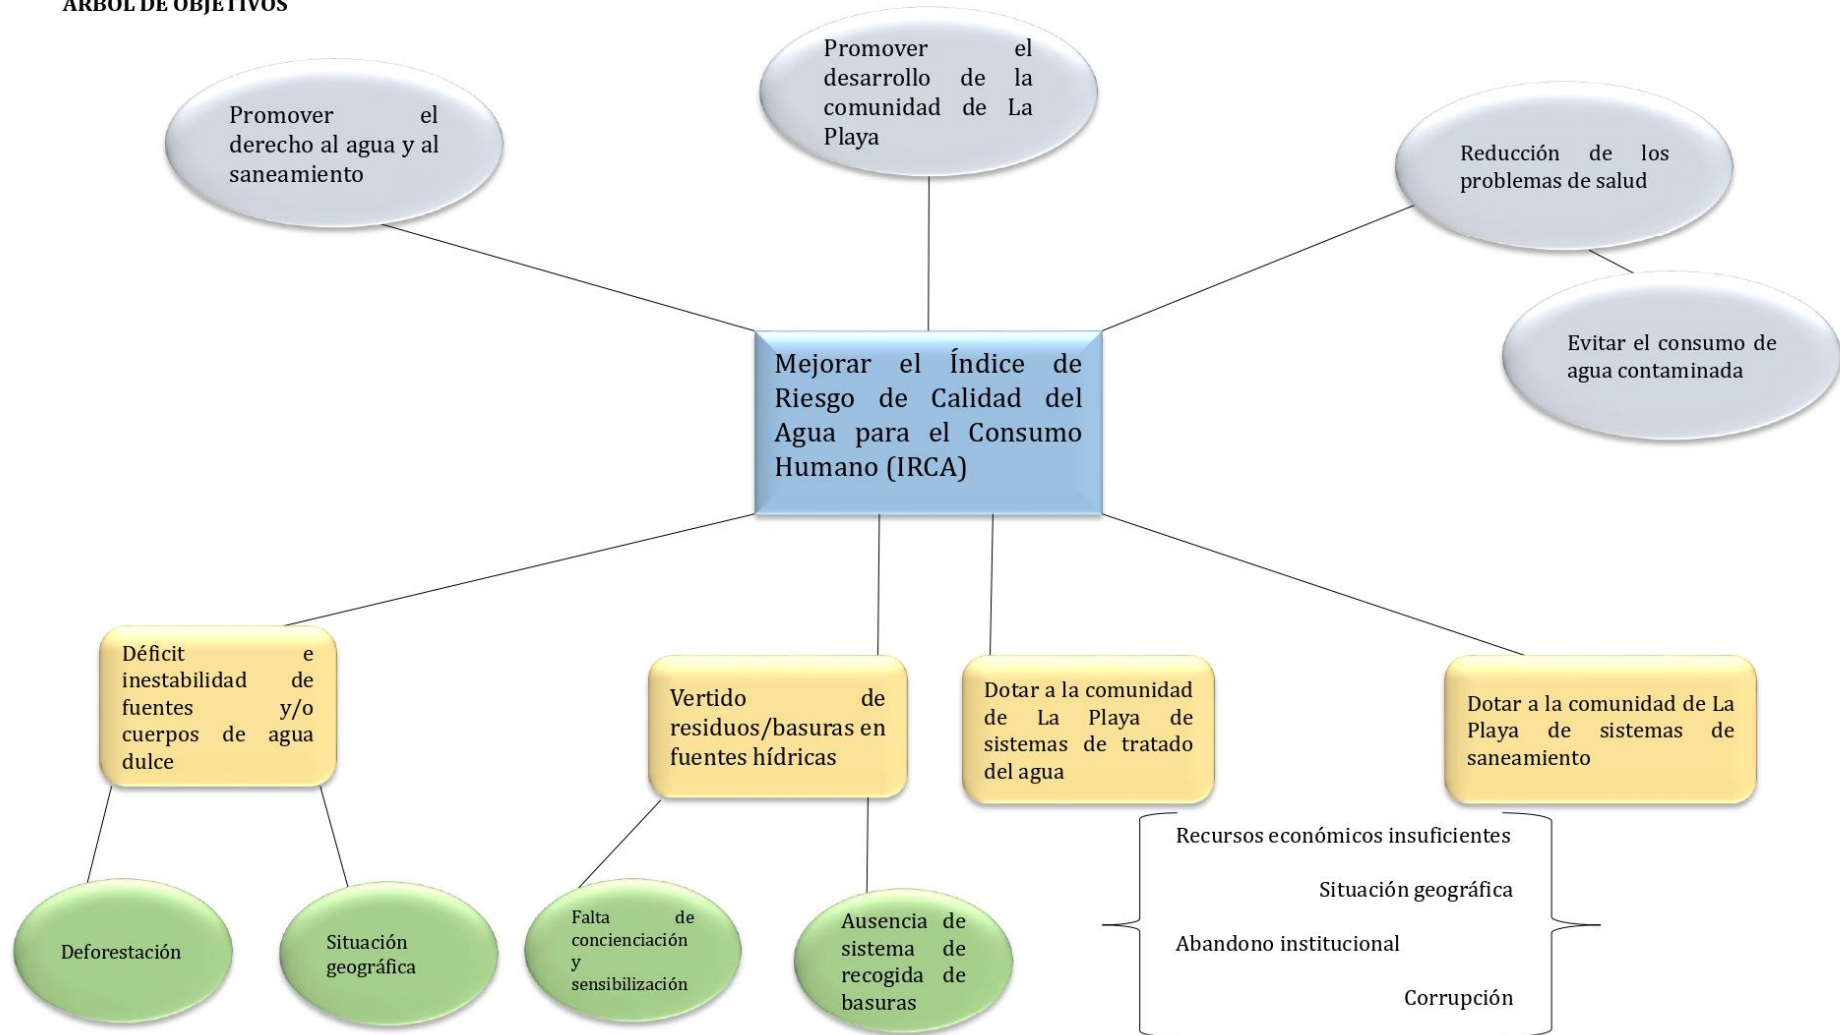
ARBOL DE OBJETIVOS

Promover el desarrollo de la comunidad de La Playa

Promover el derecho al agua y al saneamiento

Reducción de los problemas de salud

Evitar el consumo de agua contaminada

Mejorar el Índice de Riesgo de Calidad del Agua para el Consumo Humano (IRCA)

Déficit e inestabilidad de fuentes y/o cuerpos de agua dulce

Vertido de residuos/basuras en fuentes hídricas

Dotar a la comunidad de La Playa de sistemas de tratado del agua

Dotar a la comunidad de La Playa de sistemas de saneamiento

Recursos económicos insuficientes

Situación geográfica

Abandono institucional

Corrupción

Deforestación

Situación geográfica

Falta de concienciación y sensibilización

Ausencia de sistema de recogida de basuras